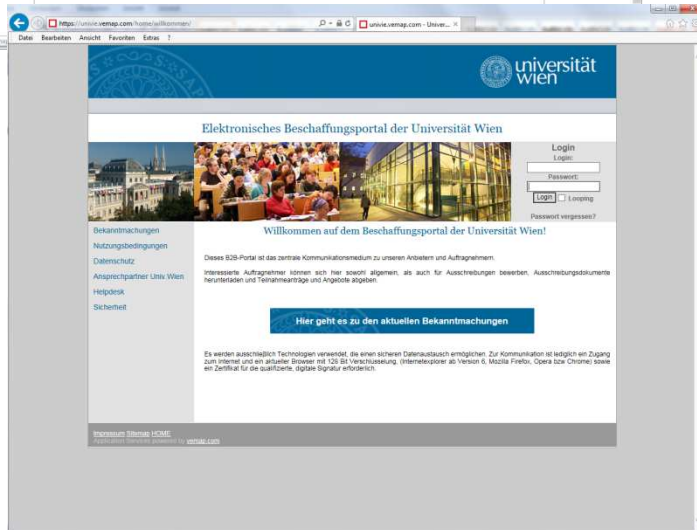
https://univie.vemap.com/home/willkommen/

univie.vemap.com - Univer...

Datei Bearbeiten Ansicht Favoriten Extras ?

universität wien

Elektronisches Beschaffungsportal der Universität Wien

Login
Login:
Passwort:
Login Logging
Passwort vergessen?

Bekanntmachungen
Nutzungsbedingungen
Datenschutz
Ansprechpartner Univ. Wien
Helpdesk
Sicherheit

Willkommen auf dem Beschaffungsportal der Universität Wien!

Dieses B2B-Portal ist das zentrale Kommunikationsmedium zu unseren Anbietern und Auftragnehmern.

Interessierte Auftragnehmer können sich hier sowohl allgemein, als auch für Ausschreibungen bewerben, Ausschreibungsdokumente herunterladen und Teilnahmeanträge und Angebote abgeben.

Hier geht es zu den aktuellen Bekanntmachungen

Es werden ausschließlich Technologien verwendet, die einen sicheren Datenaustausch ermöglichen. Zur Kommunikation ist lediglich ein Zugang zum Internet und ein aktueller Browser mit 128 Bit Verschlüsselung, (Internetexplorer ab Version 6, Mozilla Firefox, Opera bzw Chrome) sowie ein Zertifikat für die qualifizierte, digitale Signatur erforderlich.

Impressum Sitemap HOME
Application Services powered by vemap.com